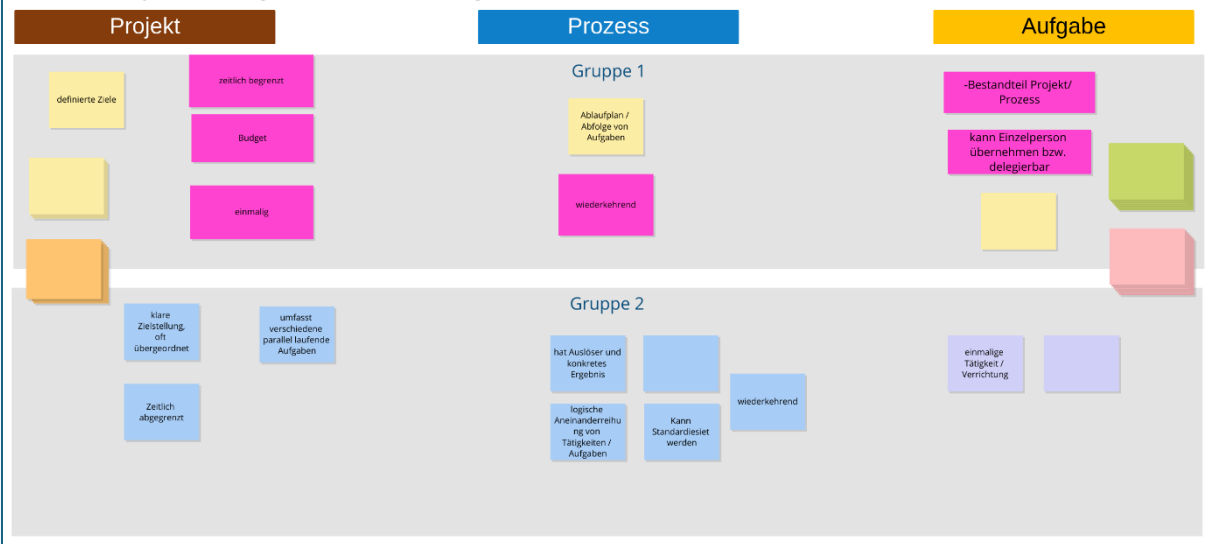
Projekt

Prozess

Aufgabe

Gruppe 1

definierte Ziele

zeitlich begrenzt

Budget

einmalig

Ablaufplan / Abfolge von Aufgaben

wiederkehrend

-Bestandteil Projekt/ Prozess

kann Einzelperson übernehmen bzw. delegierbar

Gruppe 2

klare Zielstellung, oft übergeordnet

umfasst verschiedene parallel laufende Aufgaben

Zeitlich abgegrenzt

hat Auslöser und konkretes Ergebnis

logische Aneinanderreihung von Tätigkeiten / Aufgaben

Kann Standardiesiet werden

wiederkehrend

einmalige Tätigkeit / Verrichtung